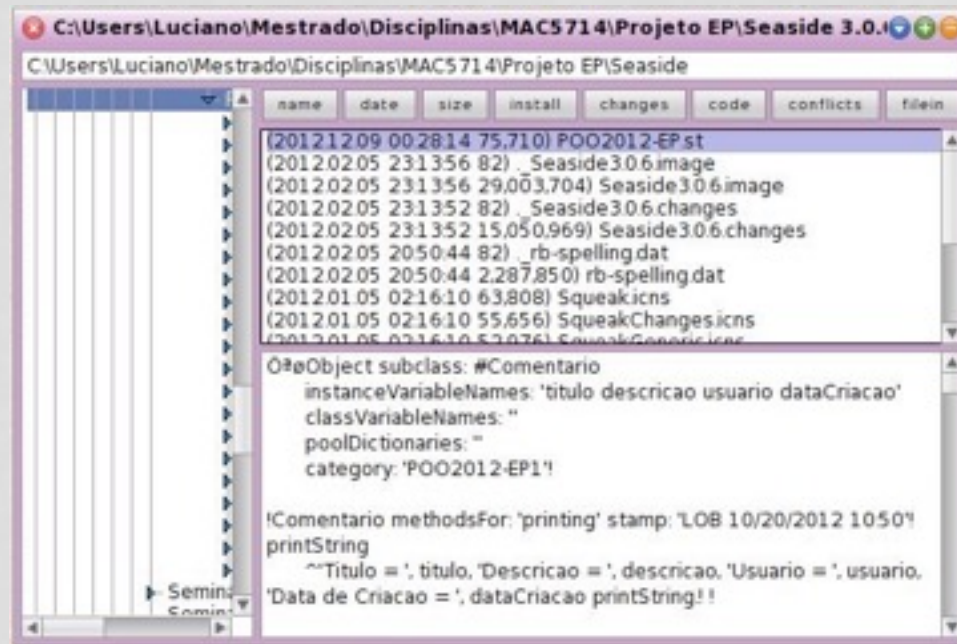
C:\Users\Luciano\Mestrado\Disciplinas\MAC5714\Projeto EP\Seaside 3.0.

C:\Users\Luciano\Mestrado\Disciplinas\MAC5714\Projeto EP\Seaside

name date size install changes code conflicts filein

(2012.12.09 00:28:14 75,710) POO2012-EP.st
(2012.02.05 23:13:56 82) ._Seaside3.0.6.image
(2012.02.05 23:13:56 29,003,704) Seaside3.0.6.image
(2012.02.05 23:13:52 82) ._Seaside3.0.6.changes
(2012.02.05 23:13:52 15,050,969) Seaside3.0.6.changes
(2012.02.05 20:50:44 82) ._rb-spelling.dat
(2012.02.05 20:50:44 2,287,850) rb-spelling.dat
(2012.01.05 02:16:10 63,808) Squeak.icns
(2012.01.05 02:16:10 55,656) SqueakChanges.icns
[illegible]

Ô¤øObject subclass: #Comentario
instanceVariableNames: 'titulo descricao usuario dataCriacao'
classVariableNames: ''
poolDictionaries: ''
category: 'POO2012-EP1'!

!Comentario methodsFor: 'printing' stamp: 'LOB 10/20/2012 10:50'!
printString
^'Titulo = ', titulo, 'Descricao = ', descricao, 'Usuario = ', usuario, 'Data de Criacao = ', dataCriacao printString! !

Semin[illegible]
Semin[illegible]